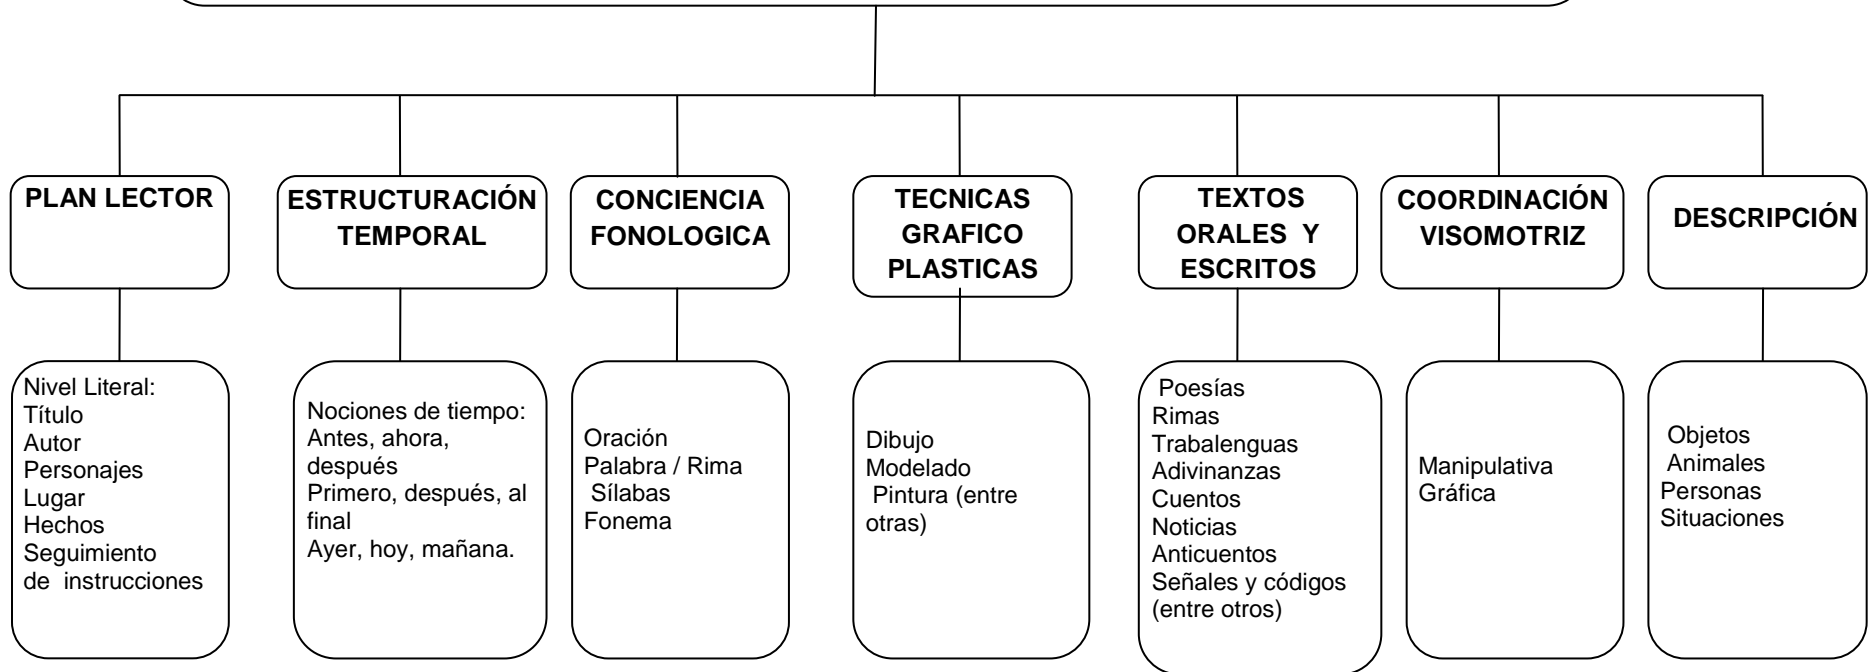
PLAN LECTOR

Nivel Literal:
Título
Autor
Personajes
Lugar
Hechos
Seguimiento de instrucciones

ESTRUCTURACIÓN TEMPORAL

Nociones de tiempo:
Antes, ahora, después
Primero, después, al final
Ayer, hoy, mañana.

CONCIENCIA FONOLOGICA

Oración
Palabra / Rima
Sílabas
Fonema

TECNICAS GRAFICO PLASTICAS

Dibujo
Modelado
Pintura (entre otras)

TEXTOS ORALES Y ESCRITOS

Poesías
Rimas
Trabalenguas
Adivinanzas
Cuentos
Noticias
Anticuentos
Señales y códigos (entre otros)

COORDINACIÓN VISOMOTRIZ

Manipulativa
Gráfica

DESCRIPCIÓN

Objetos
Animales
Personas
Situaciones